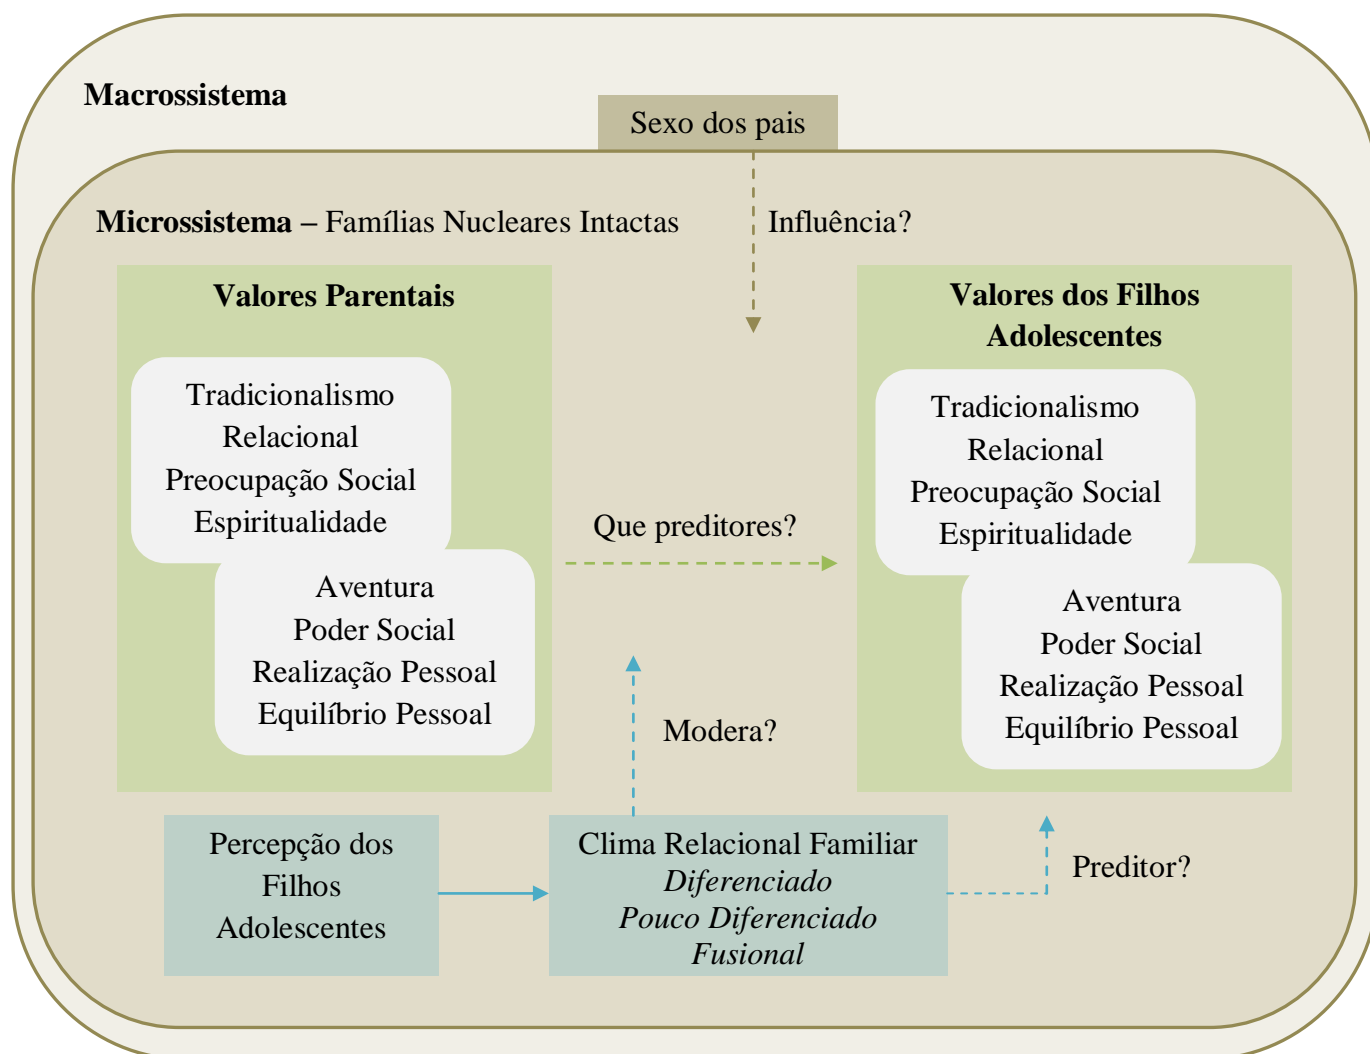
Macrossistema

Sexo dos pais

Microssistema – Famílias Nucleares Intactas

Influência?

Valores Parentais

Tradicionalismo
Relacional
Preocupação Social
Espiritualidade

Aventura
Poder Social
Realização Pessoal
Equilíbrio Pessoal

Que preditores?

Valores dos Filhos Adolescentes

Tradicionalismo
Relacional
Preocupação Social
Espiritualidade

Aventura
Poder Social
Realização Pessoal
Equilíbrio Pessoal

Modera?

Percepção dos Filhos Adolescentes

Clima Relacional Familiar
*Diferenciado*
*Pouco Diferenciado*
*Fusional*

Preditor?